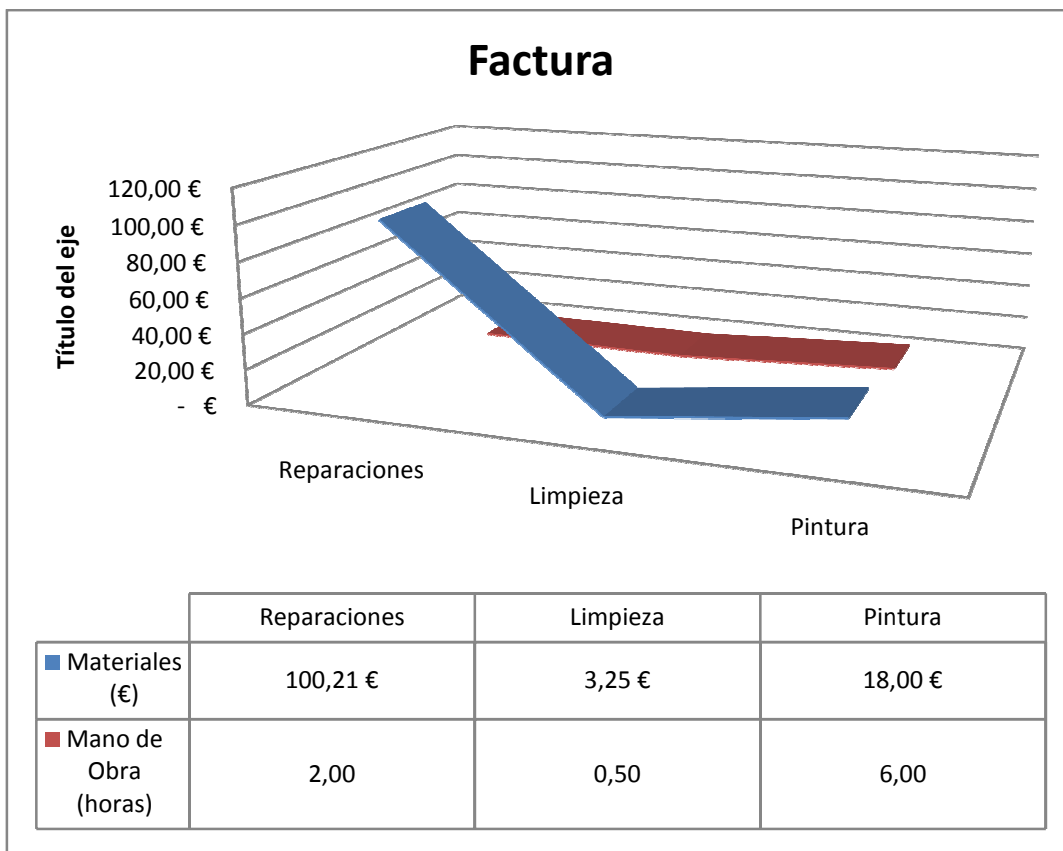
Factura

Título del eje

120,00 €
100,00 €
80,00 €
60,00 €
40,00 €
20,00 €
- €

Reparaciones
Limpieza
Pintura

| | Reparaciones | Limpieza | Pintura |
|---|---|---|---|
| Materiales (€) | 100,21 € | 3,25 € | 18,00 € |
| Mano de Obra (horas) | 2,00 | 0,50 | 6,00 |